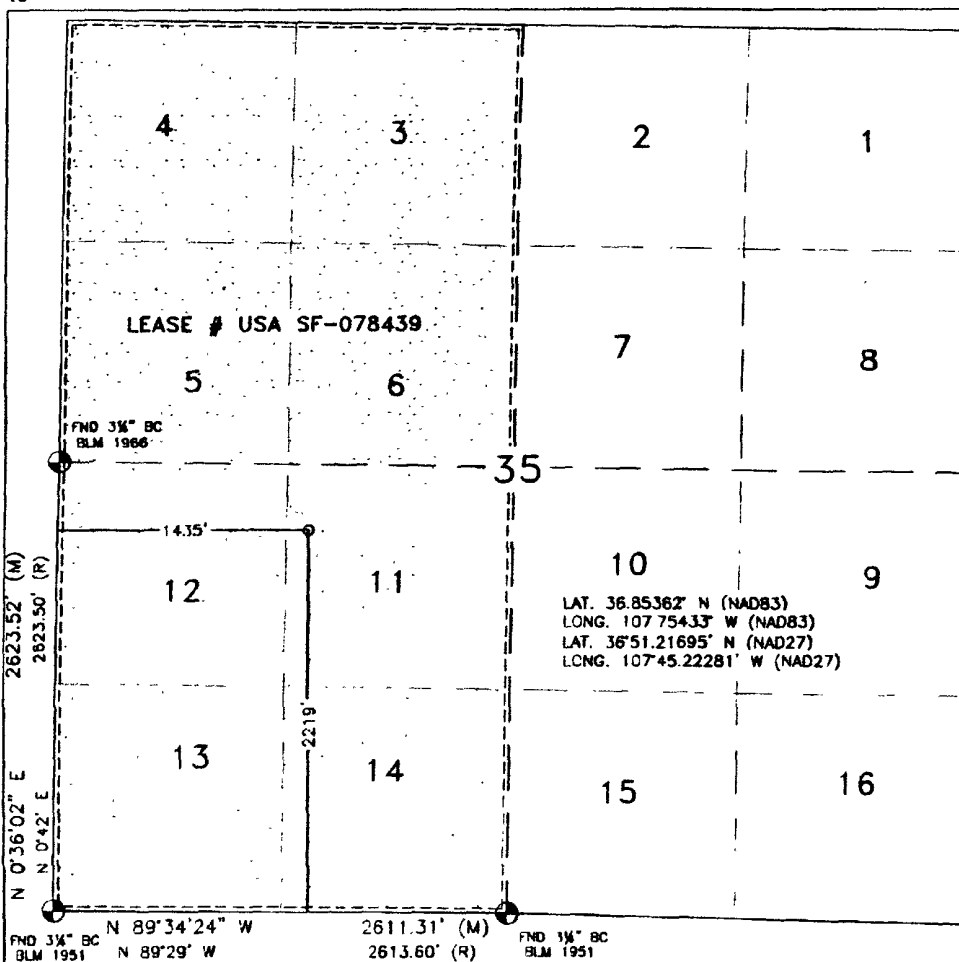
4

3

2

1

LEASE # USA SF-078439

7

8

5

6

FND 3¼" BC
BLM 1966

35

1435'

10

9

12

11

LAT. 36.85362' N (NAD83)
LONG. 107.75433' W (NAD83)
LAT. 36°51.21695' N (NAD27)
LONG. 107°45.22281' W (NAD27)

2623.52' (M)
2623.50' (R)

2219'

13

14

15

16

N 0°36'02" E
N 0°42' E

N 89°34'24" W
N 89°29' W

2611.31' (M)
2613.60' (R)

FND 3¼" BC
BLM 1951

FND 3¼" BC
BLM 1951